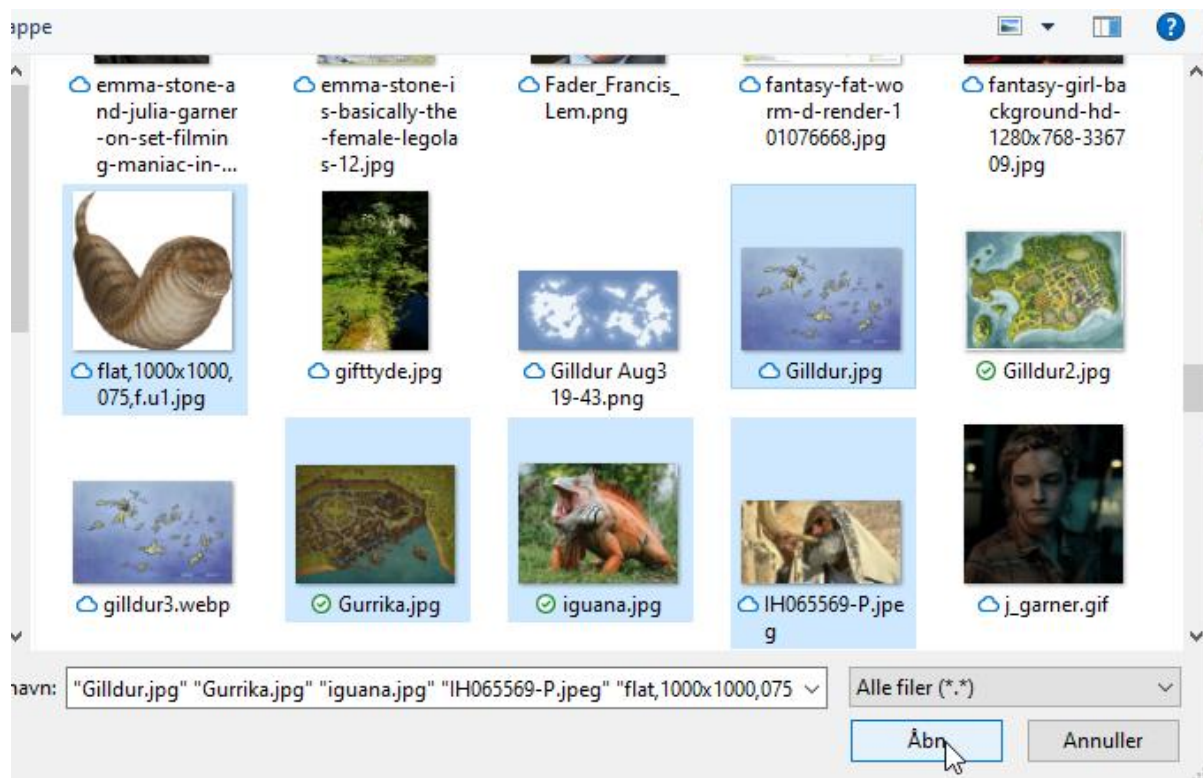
appe

emma-stone-and-julia-garner-on-set-filming-maniac-in-...

emma-stone-is-basically-the-female-legolas-12.jpg

Fader_Francis_Lem.png

fantasy-fat-worm-d-render-101076668.jpg

fantasy-girl-background-hd-1280x768-336709.jpg

flat,1000x1000,075,f.u1.jpg

gifttyde.jpg

Gilldur Aug3 19-43.png

Gilldur.jpg

Gilldur2.jpg

gilldur3.webp

Gurrika.jpg

iguana.jpg

IH065569-P.jpeg

j_garner.gif

navn: "Gilldur.jpg" "Gurrika.jpg" "iguana.jpg" "IH065569-P.jpeg" "flat,1000x1000,075

Alle filer (*.*)

Åbn

Annuller